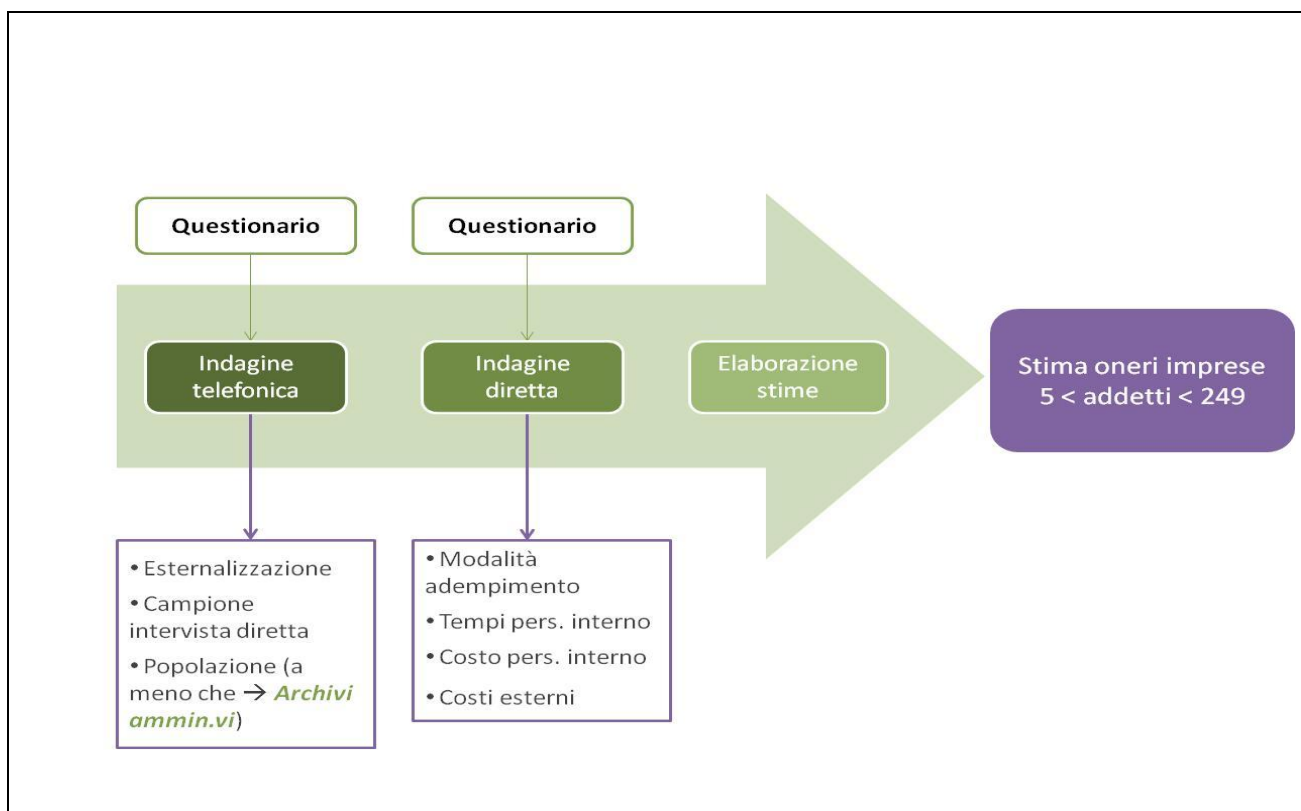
Questionario

Questionario

Indagine telefonica

Indagine diretta

Elaborazione stime

Stima oneri imprese 5 < addetti < 249

• Esternalizzazione
• Campione intervista diretta
• Popolazione (a meno che → *Archivi ammin.vi*)

• Modalità adempimento
• Tempi pers. interno
• Costo pers. interno
• Costi esterni